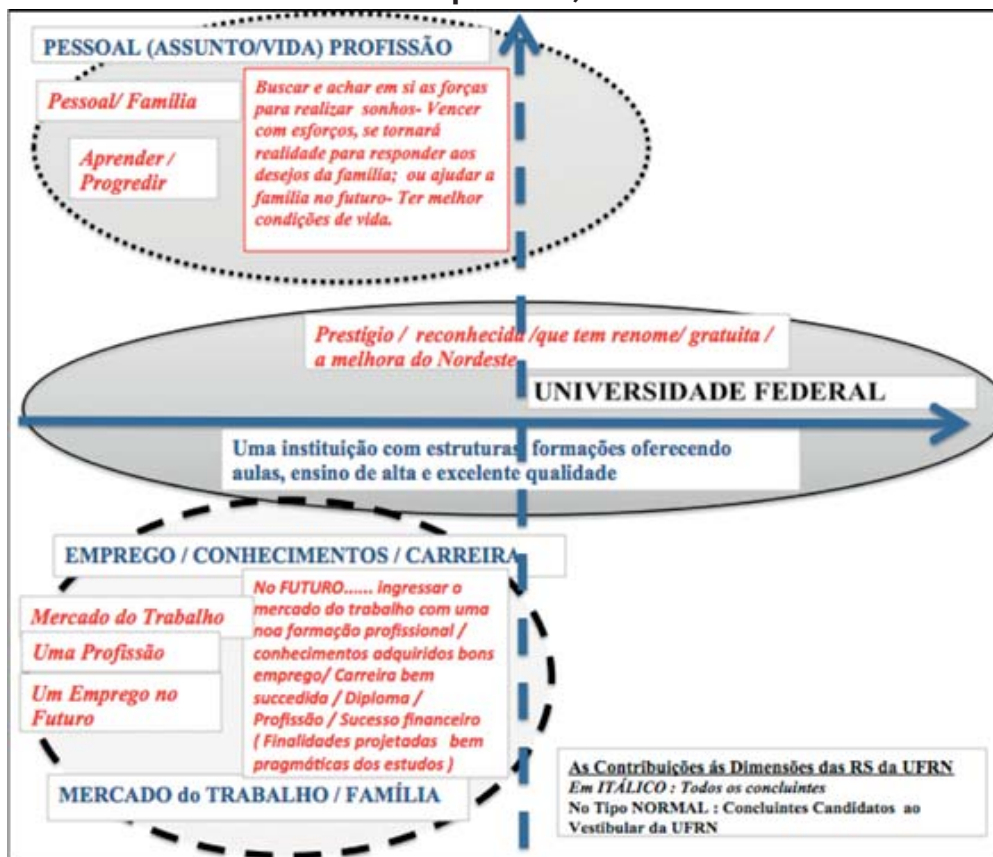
PESSOAL (ASSUNTO/VIDA) PROFISSÃO

Pessoal/ Família

Aprender / Progredir

Buscar e achar em si as forças para realizar sonhos- Vencer com esforços, se tornará realidade para responder aos desejos da família; ou ajudar a família no futuro- Ter melhor condições de vida.

Prestígio / reconhecida /que tem renome/ gratuita / a melhora do Nordeste

UNIVERSIDADE FEDERAL

Uma instituição com estruturas formações oferecendo aulas, ensino de alta e excelente qualidade

EMPREGO / CONHECIMENTOS / CARREIRA

Mercado do Trabalho

Uma Profissão

Um Emprego no Futuro

No FUTURO...... ingressar o mercado do trabalho com uma noa formação profissional / conhecimentos adquiridos bons emprego/ Carreira bem succedida / Diploma / Profissão / Sucesso financeiro ( Finalidades projetadas bem pragmáticas dos estudos )

MERCADO do TRABALHO / FAMÍLIA

As Contribuições ás Dimensões das RS da UFRN
Em ITÁLICO : Todos os concluintes
No Tipo NORMAL : Concluintes Candidatos ao Vestibular da UFRN